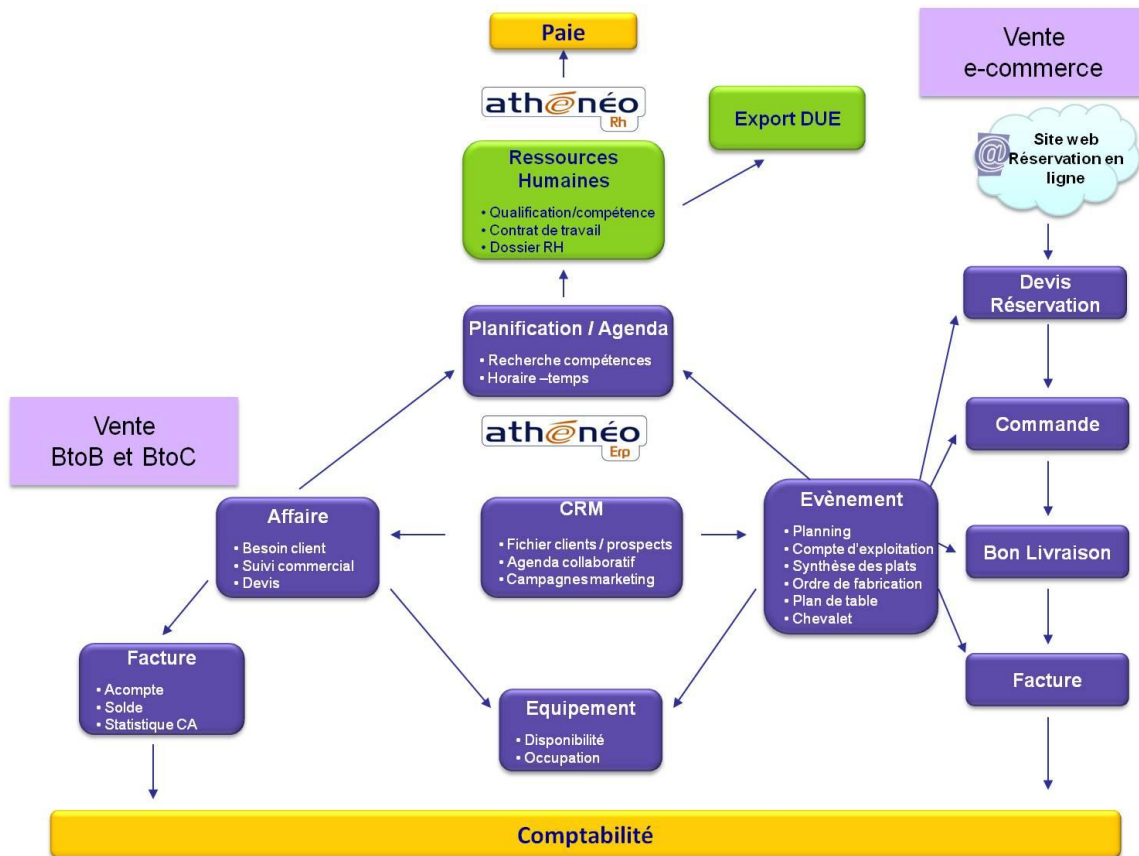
Paie

athénéo
Rh

Export DUE

Vente
e-commerce

Site web
Réservation en ligne

Ressources Humaines
• Qualification/compétence
• Contrat de travail
• Dossier RH

Devis
Réservation

Planification / Agenda
• Recherche compétences
• Horaire –temps

Commande

Vente
BtoB et BtoC

athénéo
Erp

Affaire
• Besoin client
• Suivi commercial
• Devis

CRM
• Fichier clients / prospects
• Agenda collaboratif
• Campagnes marketing

Evènement
• Planning
• Compte d'exploitation
• Synthèse des plats
• Ordre de fabrication
• Plan de table
• Chevalet

Bon Livraison

Facture
• Acompte
• Solde
• Statistique CA

Equipement
• Disponibilité
• Occupation

Facture

Comptabilité